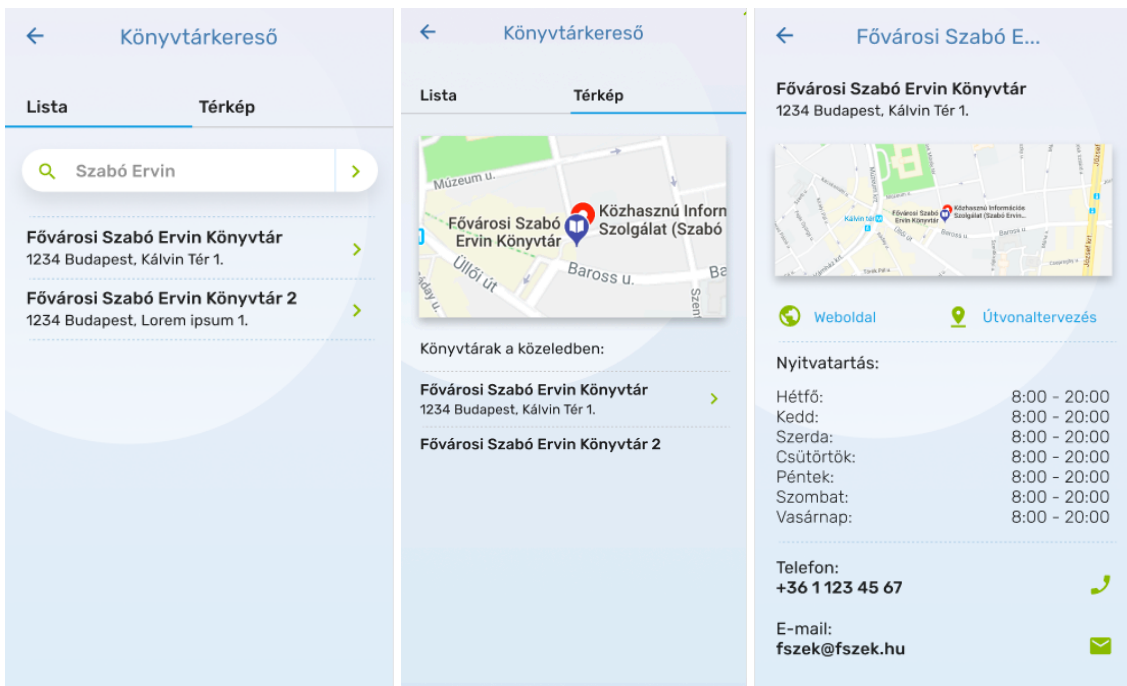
Könyvtárkereső

Lista
Térkép

Szabó Ervin

Fővárosi Szabó Ervin Könyvtár
1234 Budapest, Kálvin Tér 1.

Fővárosi Szabó Ervin Könyvtár 2
1234 Budapest, Lorem ipsum 1.

Könyvtárkereső

Lista
Térkép

Múzeum u.
Fővárosi Szabó Ervin Könyvtár
Közhasznú Inform Szolgálat (Szabó
Üllői út
Baross u.
Ba
Szen

Könyvtárak a közeledben:

Fővárosi Szabó Ervin Könyvtár
1234 Budapest, Kálvin Tér 1.

Fővárosi Szabó Ervin Könyvtár 2

Fővárosi Szabó E...

Fővárosi Szabó Ervin Könyvtár
1234 Budapest, Kálvin Tér 1.

Kálvin tér
Fővárosi Szabó Ervin Könyvtár
Közhasznú Információs Szolgálat (Szabó Ervin...
József krt.

Weboldal
Útvonaltervezés

Nyitvatartás:

| | |
|---|---|
| Hétfő: | 8:00 - 20:00 |
| Kedd: | 8:00 - 20:00 |
| Szerda: | 8:00 - 20:00 |
| Csütörtök: | 8:00 - 20:00 |
| Péntek: | 8:00 - 20:00 |
| Szombat: | 8:00 - 20:00 |
| Vasárnap: | 8:00 - 20:00 |

Telefon:
+36 1 123 45 67

E-mail:
fszek@fszek.hu